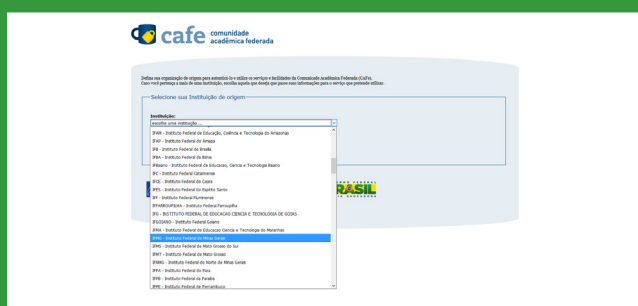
cafe comunidade acadêmica federada

Defina sua organização de origem para autenticá-lo e utilize os serviços e facilidades da Comunidade Acadêmica Federada (CAFe). Caso você pertença a mais de uma instituição, escolha aquela que deseja que passe suas informações para o serviço que pretende utilizar.

Selecione sua Instituição de origem

Instituição:
escolha uma instituição ...
IFAM - Instituto Federal de Educação, Ciência e Tecnologia do Amazonas
IFAP - Instituto Federal do Amapá
IFB - Instituto Federal de Brasília
IFBA - Instituto Federal da Bahia
IFBaiano - Instituto Federal de Educacao, Ciencia e Tecnologia Baiano
IFC - Instituto Federal Catarinense
IFCE - Instituto Federal do Ceara
IFES - Instituto Federal do Espírito Santo
IFF - Instituto Federal Fluminense
IFFARROUPILHA - Instituto Federal Farroupilha
IFG - INSTITUTO FEDERAL DE EDUCACAO CIENCIA E TECNOLOGIA DE GOIAS
IFGOIANO - Instituto Federal Goiano
IFMA - Instituto Federal de Educacao Ciencia e Tecnologia do Maranhao
IFMG - Instituto Federal de Minas Gerais
IFMS - Instituto Federal de Mato Grosso do Sul
IFMT - Instituto Federal de Mato Grosso
IFNMG - Instituto Federal do Norte de Minas Gerais
IFPA - Instituto Federal do Para
IFPB - Instituto Federal da Paraiba
IFPE - Instituto Federal de Pernambuco

BRASIL